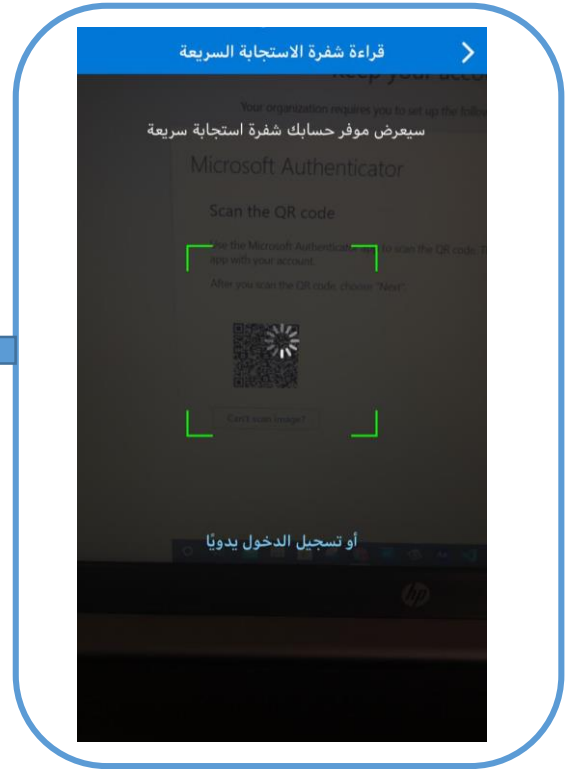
قراءة شفرة الاستجابة السريعة

Keep your acco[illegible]

Your organization requires you to set up the follo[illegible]

سيعرض موفر حسابك شفرة استجابة سريعة

Microsoft Authenticator

Scan the QR code

Use the Microsoft Authenticator app to scan the QR code. T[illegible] app with your account.

After you scan the QR code, choose "Next".

Can't scan image?

أو تسجيل الدخول يدويًا

hp